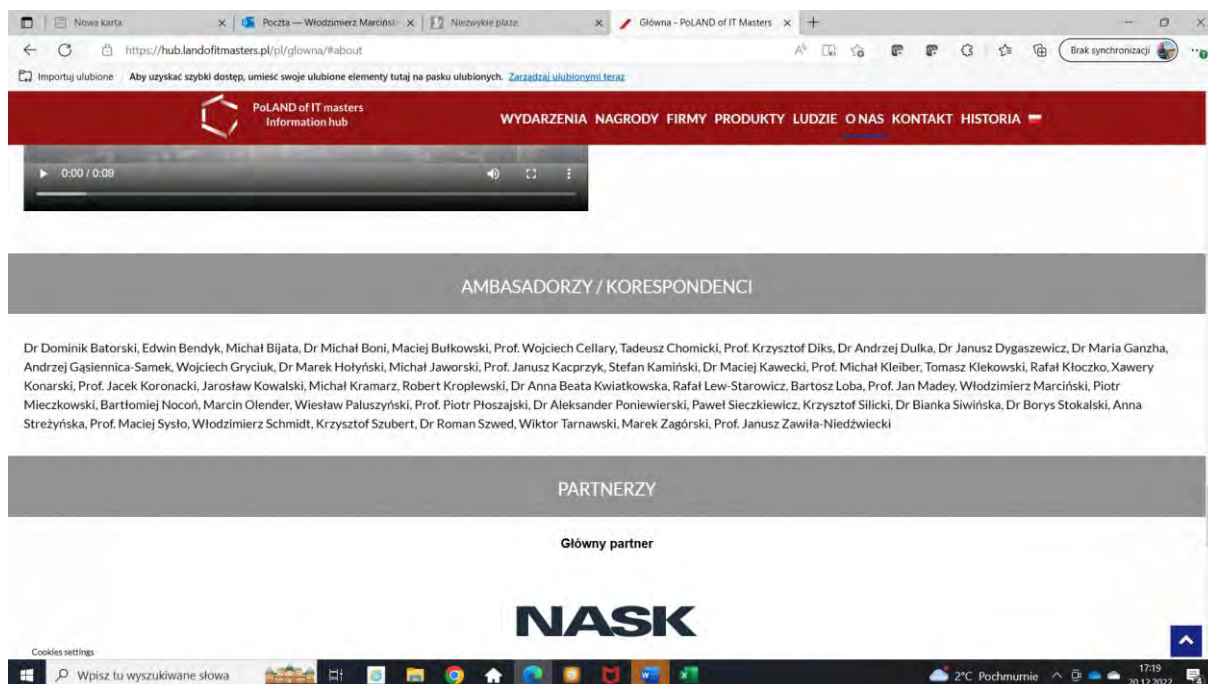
Nowa karta
Poczta — Włodzimierz Marciński
Niezwykłe plaże
Główna - PoLAND of IT Masters

https://hub.landofitmasters.pl/pl/glowna/#about

Brak synchronizacji

Importuj ulubione | Aby uzyskać szybki dostęp, umieść swoje ulubione elementy tutaj na pasku ulubionych. Zarządzaj ulubionymi teraz

PoLAND of IT masters
Information hub

WYDARZENIA NAGRODY FIRMY PRODUKTY LUDZIE O NAS KONTAKT HISTORIA

0:00 / 0:09

AMBASADORZY / KORESPONDENCI

Dr Dominik Batorski, Edwin Bendyk, Michał Bijata, Dr Michał Boni, Maciej Bułkowski, Prof. Wojciech Cellary, Tadeusz Chomicki, Prof. Krzysztof Diks, Dr Andrzej Dulka, Dr Janusz Dygaszewicz, Dr Maria Ganzha, Andrzej Gąsiennica-Samek, Wojciech Gryciuk, Dr Marek Hołyński, Michał Jaworski, Prof. Janusz Kacprzyk, Stefan Kamiński, Dr Maciej Kawecki, Prof. Michał Kleiber, Tomasz Klekowski, Rafał Kłoczko, Xawery Konarski, Prof. Jacek Koronacki, Jarosław Kowalski, Michał Kramarz, Robert Kroplewski, Dr Anna Beata Kwiatkowska, Rafał Lew-Starowicz, Bartosz Loba, Prof. Jan Madey, Włodzimierz Marciński, Piotr Mieczkowski, Bartłomiej Nocoń, Marcin Olender, Wiesław Paluszyński, Prof. Piotr Płoszajski, Dr Aleksander Poniewierski, Paweł Sieczkiewicz, Krzysztof Silicki, Dr Bianka Siwińska, Dr Borys Stokalski, Anna Streżyńska, Prof. Maciej Sysło, Włodzimierz Schmidt, Krzysztof Szubert, Dr Roman Szwed, Wiktor Tarnawski, Marek Zagórski, Prof. Janusz Zawiła-Niedźwiecki

PARTNERZY

Główny partner

NASK

Cookies settings

Wpisz tu wyszukiwane słowa

2°C Pochmurnie
17:19
20.12.2022